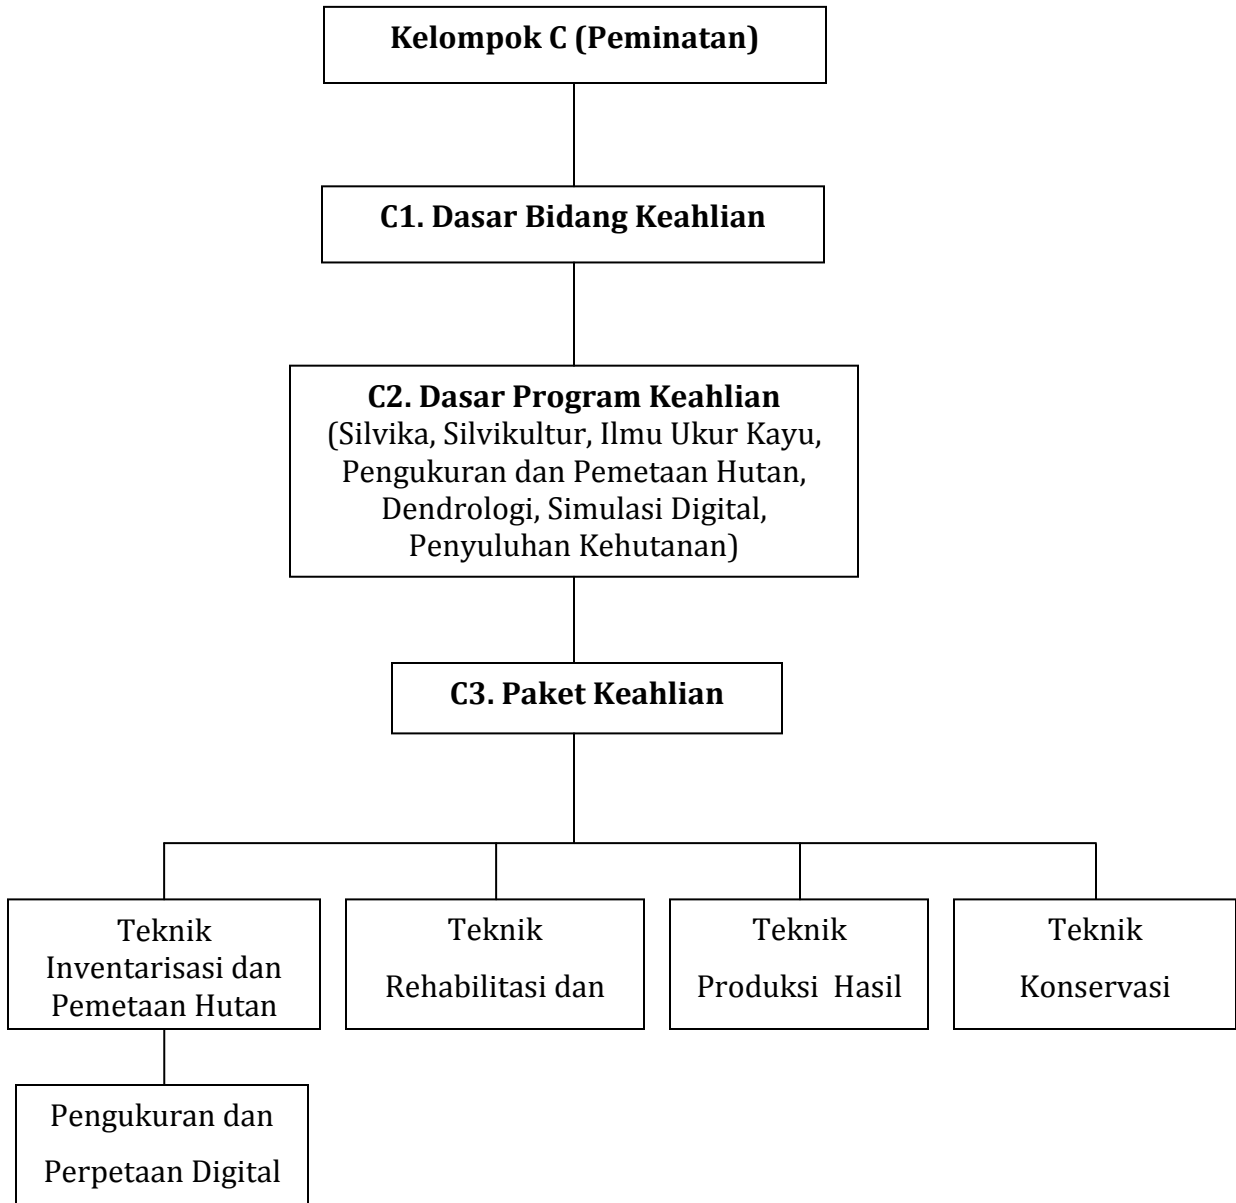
Kelompok C (Peminatan)

C1. Dasar Bidang Keahlian

C2. Dasar Program Keahlian
(Silvika, Silvikultur, Ilmu Ukur Kayu, Pengukuran dan Pemetaan Hutan, Dendrologi, Simulasi Digital, Penyuluhan Kehutanan)

C3. Paket Keahlian

Teknik Inventarisasi dan Pemetaan Hutan

Teknik Rehabilitasi dan

Teknik Produksi Hasil

Teknik Konservasi

Pengukuran dan Perpetaan Digital